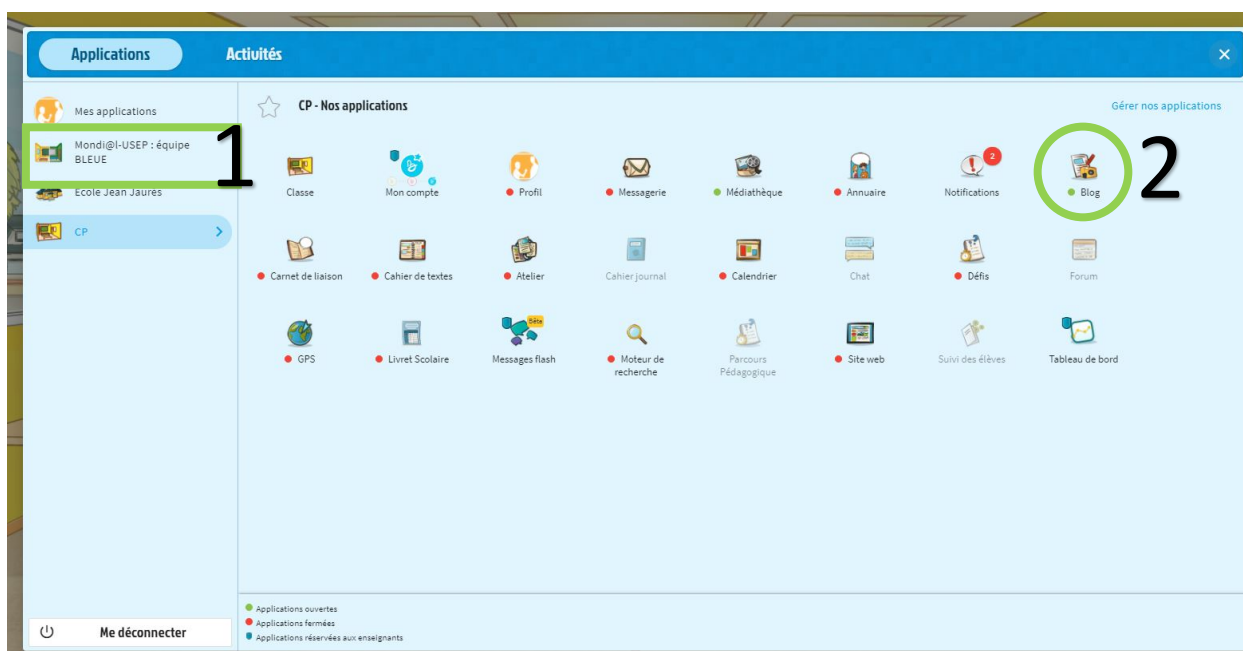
Applications
Activités

Mes applications
Mondi@l-USEP : équipe BLEUE
1
École Jean Jaurès
CP

Me déconnecter

CP - Nos applications
Gérer nos applications

Classe
Mon compte
Profil
Messagerie
Médiathèque
Annuaire
2
Notifications
Blog
2

Carnet de liaison
Cahier de textes
Atelier
Cahier journal
Calendrier
Chat
Défis
Forum

GPS
Livret Scolaire
Bêta
Messages flash
Moteur de recherche
Parcours Pédagogique
Site web
Suivi des élèves
Tableau de bord

Applications ouvertes
Applications fermées
Applications réservées aux enseignants